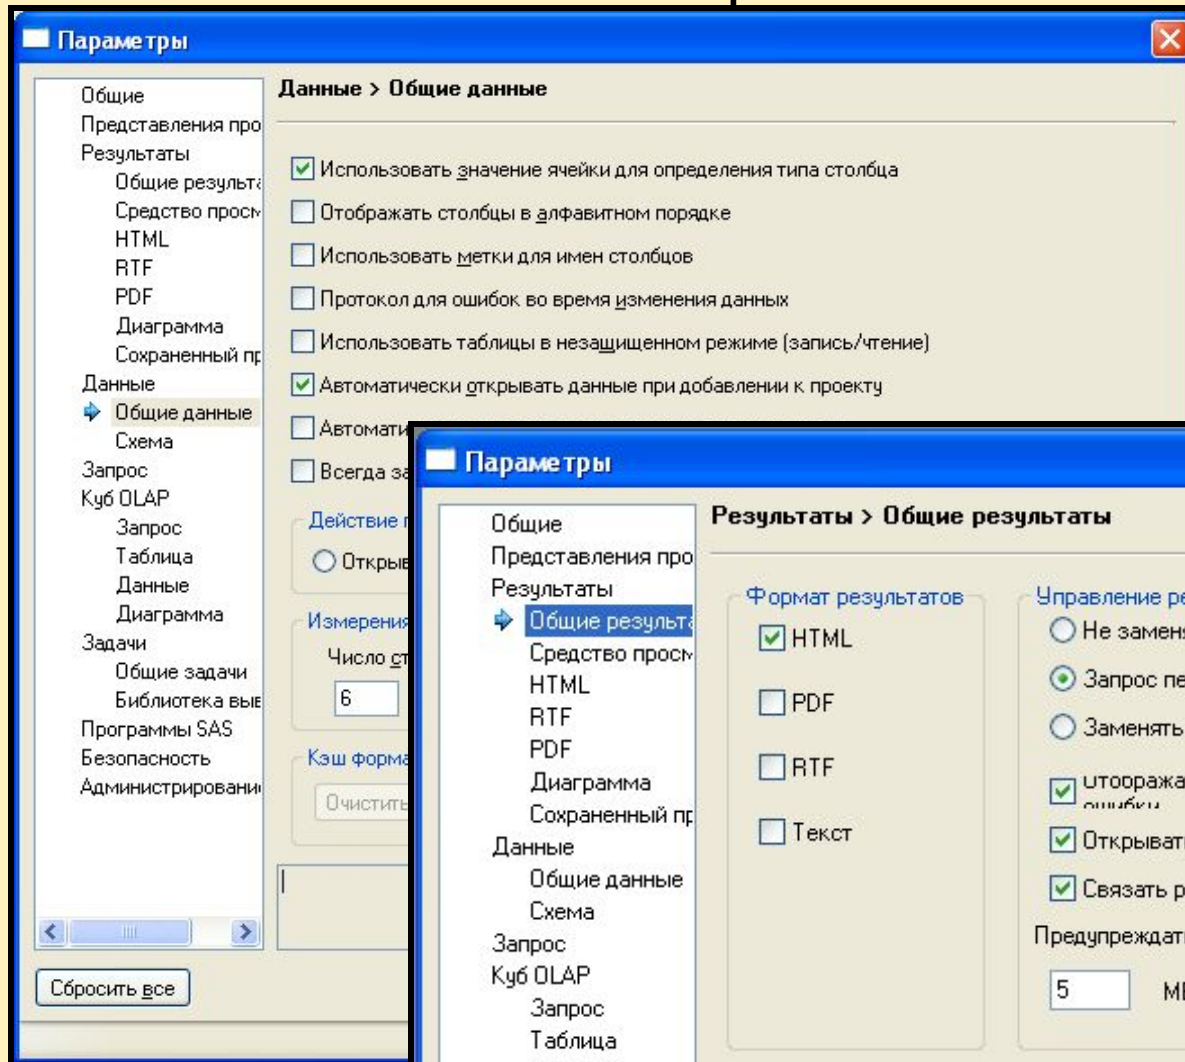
Параметры

Общие
Представления про
Результаты
Общие результа
Средство просм
HTML
RTF
PDF
Диаграмма
Сохраненный пр
Данные
Общие данные
Схема
Запрос
Куб OLAP
Запрос
Таблица
Данные
Диаграмма
Задачи
Общие задачи
Библиотека вые
Программы SAS
Безопасность
Администрировани

Сбросить все

Данные > Общие данные

Использовать значение ячейки для определения типа столбца
Отображать столбцы в алфавитном порядке
Использовать метки для имен столбцов
Протокол для ошибок во время изменения данных
Использовать таблицы в незащищенном режиме (запись/чтение)
Автоматически открывать данные при добавлении к проекту
Автомати
Всегда за

Действие
Открыв

Измерения
Число ст
6

Кэш форма
Очистить

Параметры

Общие
Представления про
Результаты
Общие результа
Средство просм
HTML
RTF
PDF
Диаграмма
Сохраненный пр
Данные
Общие данные
Схема
Запрос
Куб OLAP
Запрос
Таблица

Результаты > Общие результаты

Формат результатов
HTML
PDF
RTF
Текст

Управление ре
Не замен
Запрос пе
Заменять
Отобража ошибки
Открыват
Связать р
Предупреждат
5
МІ